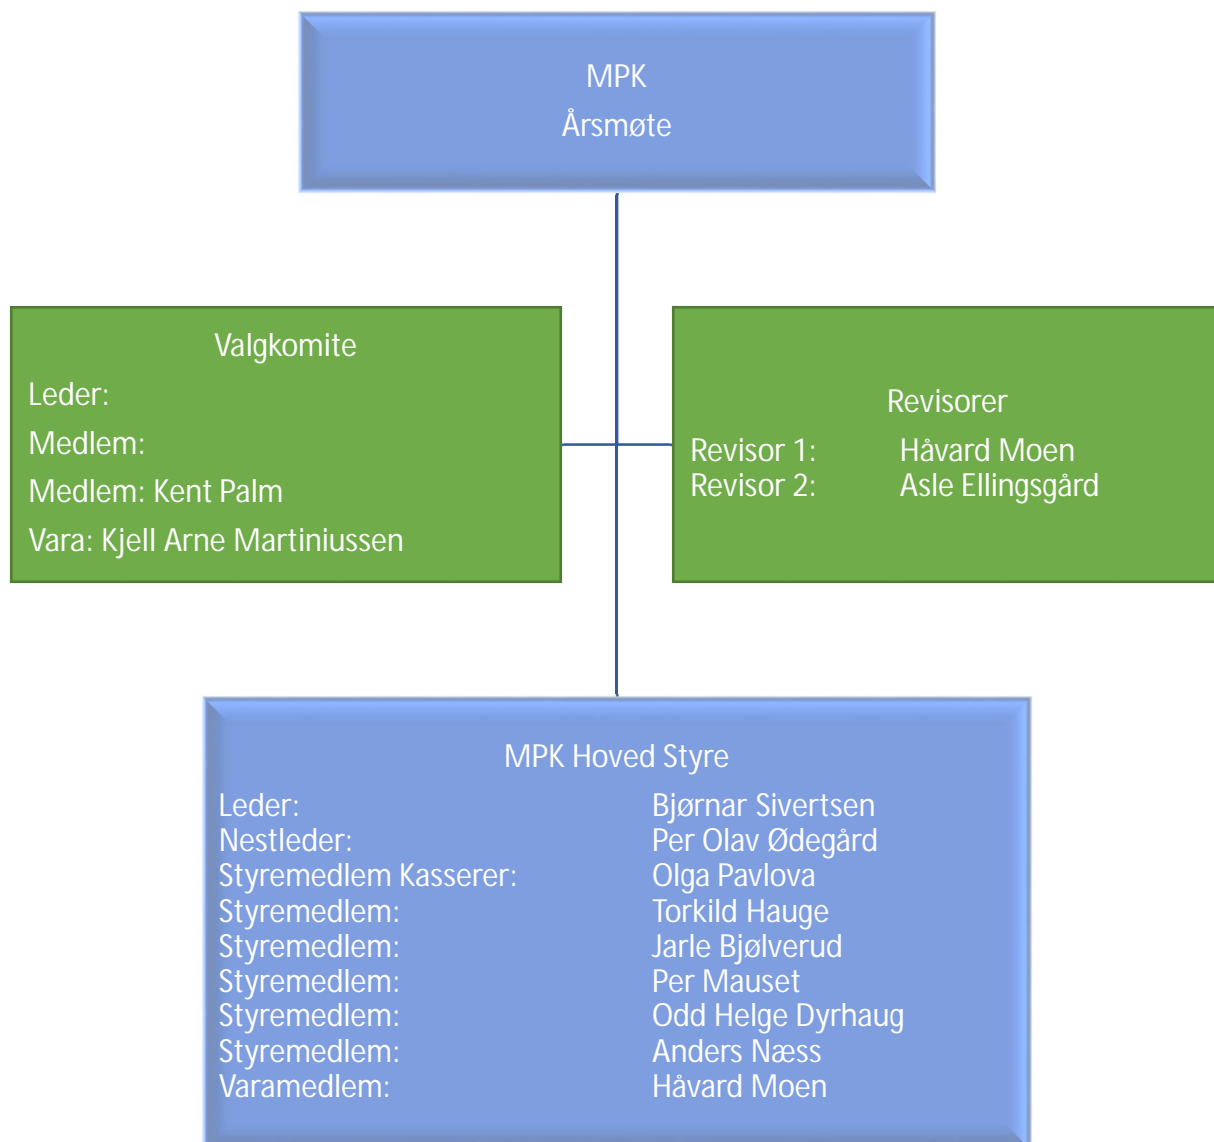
MPK
Årsmøte

Valgkomite
Leder:
Medlem:
Medlem: Kent Palm
Vara: Kjell Arne Martiniussen

Revisorer
Revisor 1: Håvard Moen
Revisor 2: Asle Ellingsgård

MPK Hoved Styre

| | |
|---|---|
| Leder: | Bjørnar Sivertsen |
| Nestleder: | Per Olav Ødegård |
| Styremedlem Kasserer: | Olga Pavlova |
| Styremedlem: | Torkild Hauge |
| Styremedlem: | Jarle Bjølverud |
| Styremedlem: | Per Mauset |
| Styremedlem: | Odd Helge Dyrhaug |
| Styremedlem: | Anders Næss |
| Varamedlem: | Håvard Moen |